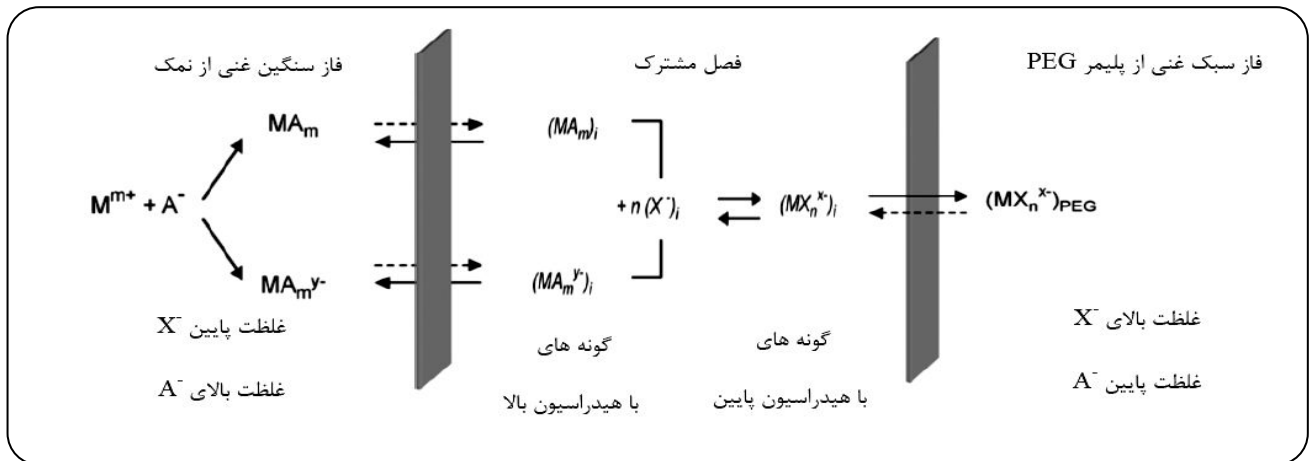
فاز سنگین غنی از نمک

فصل مشترک

فاز سبک غنی از پلیمر PEG

$MA_m$

$(MA_m)_i$

$M^{m+} + A^-$

$+ n (X^-)_i$

$(MX_n^{x-})_i$

$(MX_n^{x-})_{PEG}$

$MA_m^{y-}$

$(MA_m^{y-})_i$

غلظت پایین $X^-$

غلظت بالای $A^-$

گونه های

با هیدراسیون بالا

گونه های

با هیدراسیون پایین

غلظت بالای $X^-$

غلظت پایین $A^-$